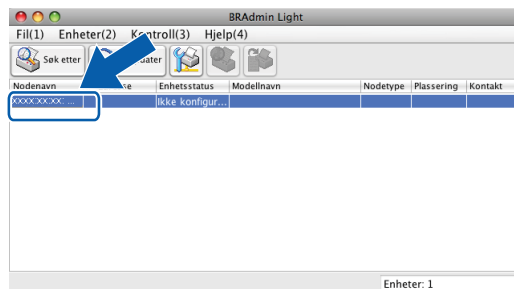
BRAdmin Light

Fil(1) Enheter(2) Kontroll(3) Hjelp(4)

Søk etter
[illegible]dater

| Nodenavn | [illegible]se | Enhetsstatus | Modellnavn | Nodetype | Plassering | Kontakt |
|---|---|---|---|---|---|---|
| XXXX:XX:XX: ... | | Ikke konfigur... | | | | |

Enheter: 1